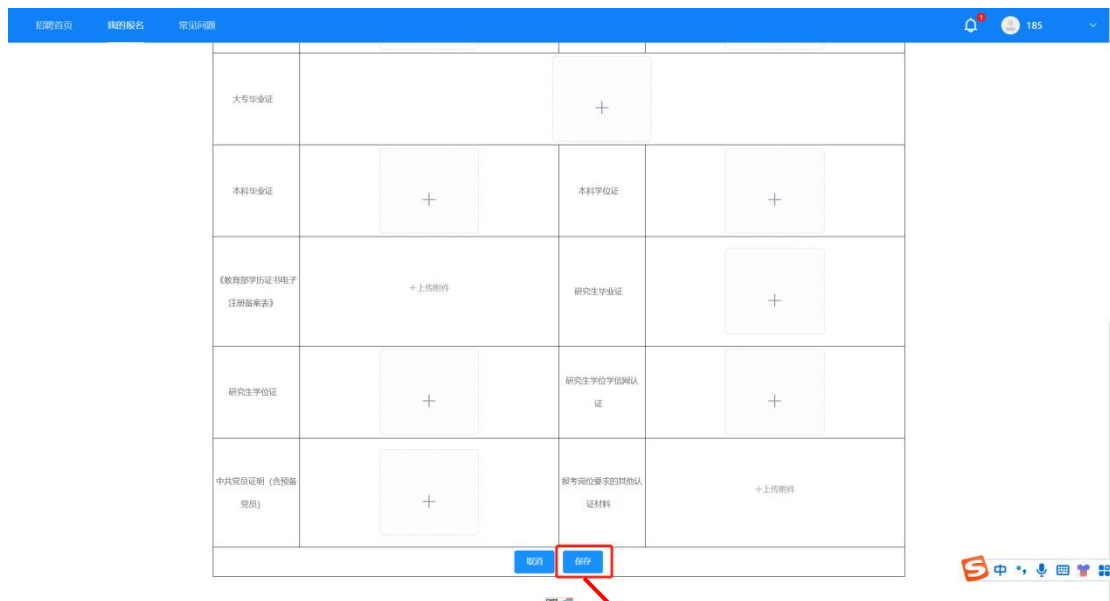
招聘首页 我的报名 常见问题

1 185

| 大专毕业证 | + | | |
|---|---|---|---|
| 本科毕业证 | + | 本科学位证 | + |
| 《教育部学历证书电子注册备案表》 | +上传附件 | 研究生毕业证 | + |
| 研究生学位证 | + | 研究生学位学信网认证 | + |
| 中共党员证明（含预备党员） | + | 报考岗位要求的其他认证材料 | +上传附件 |

取消 保存

中